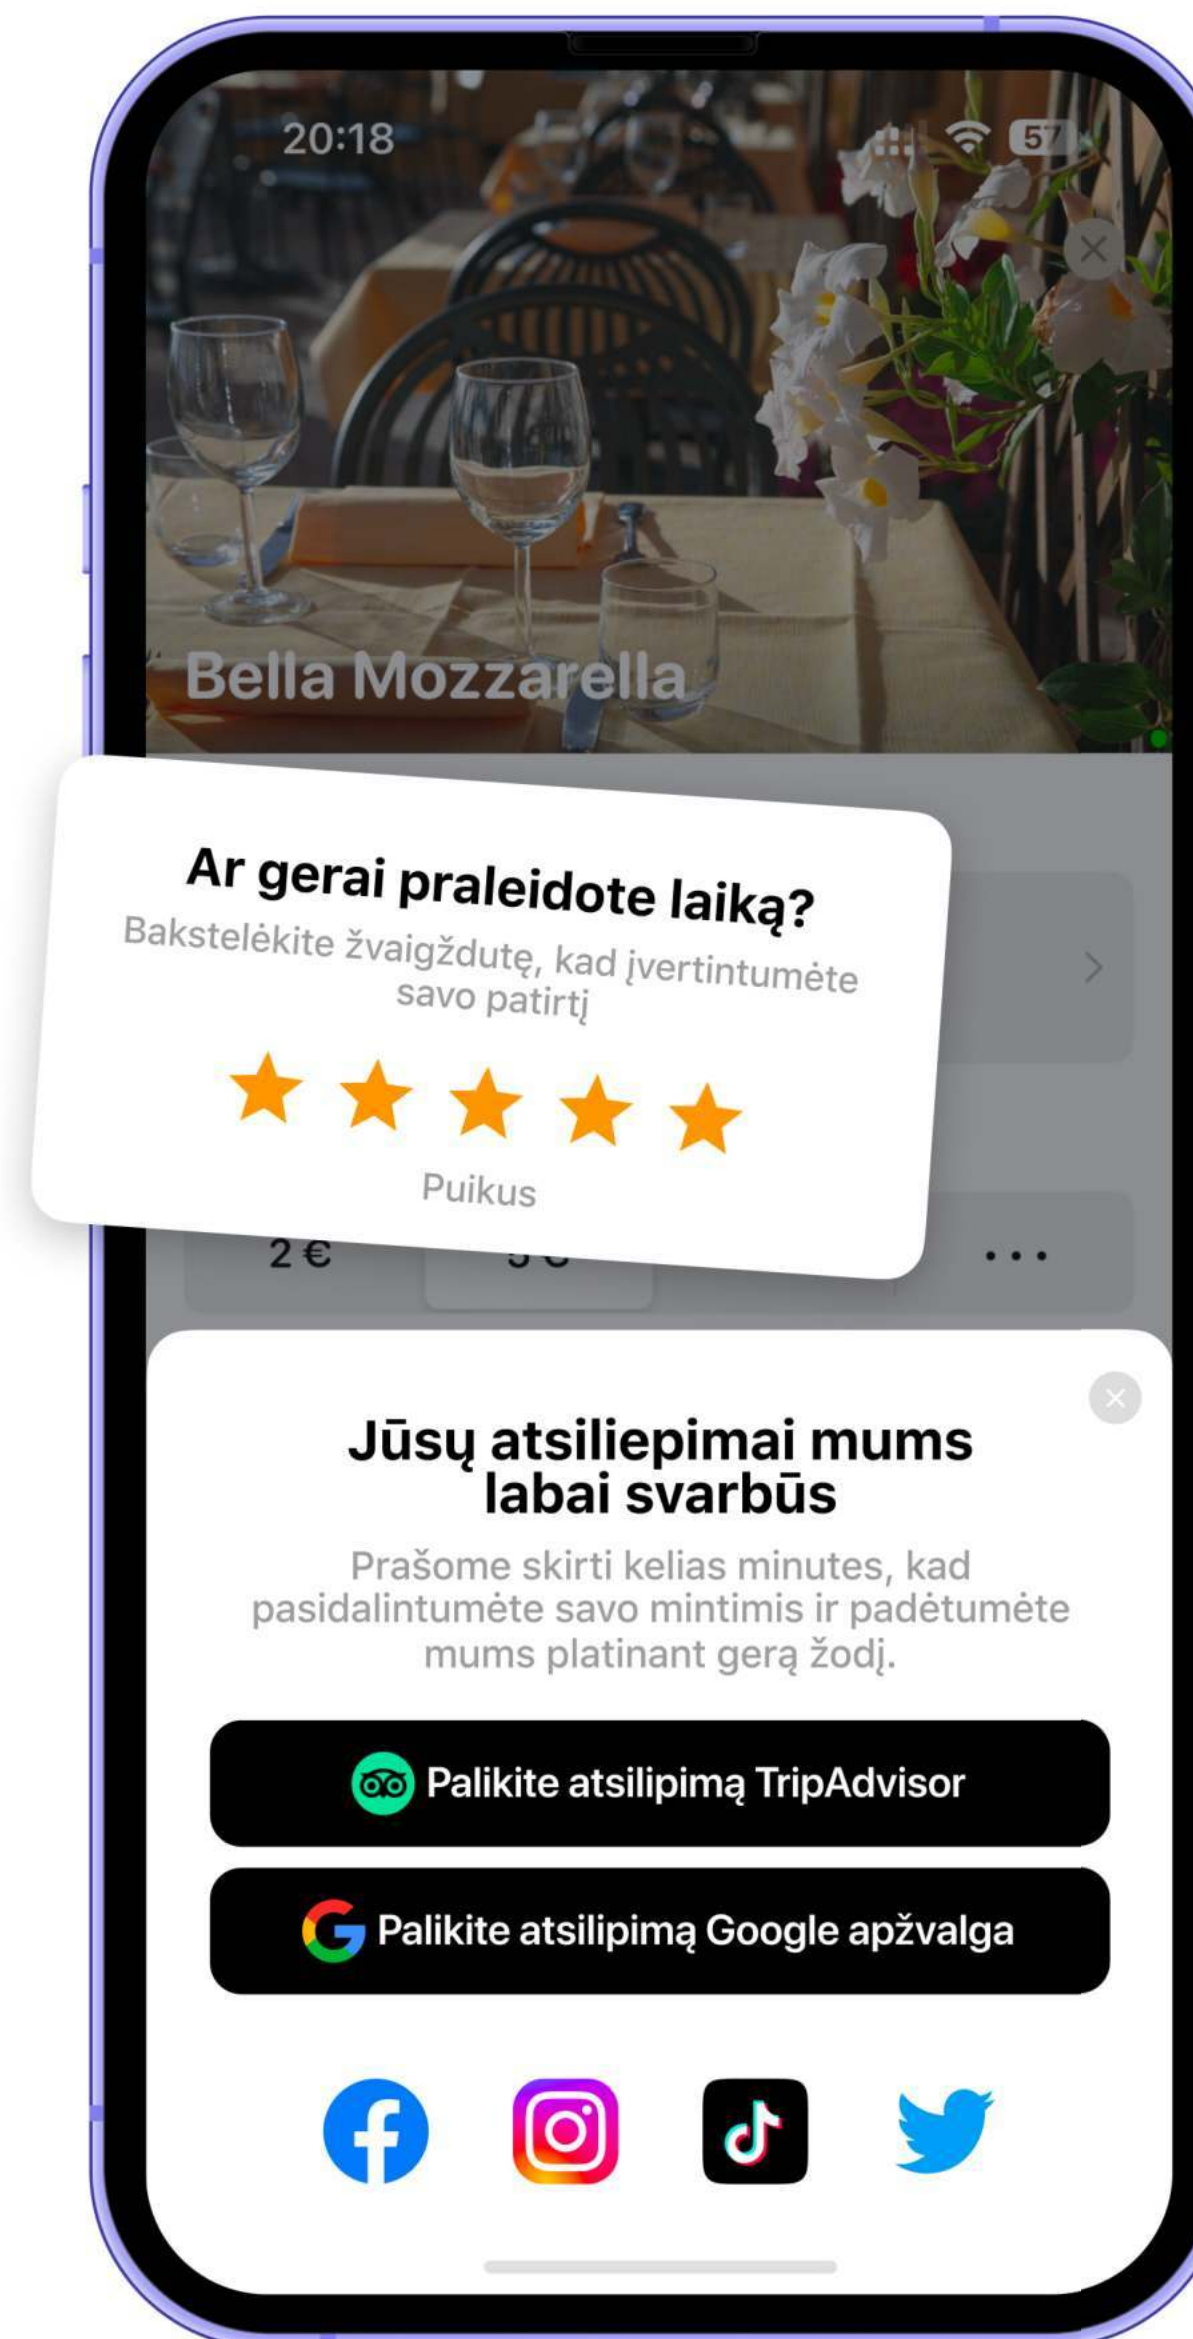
20:18

57

Bella Mozzarella

Ar gerai praleidote laiką?

Bakstelėkite žvaigždutę, kad įvertintumėte savo patirtį

Puikus

2 €

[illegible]

...

Jūsų atsiliepimai mums labai svarbūs

Prašome skirti kelias minutes, kad pasidalintumėte savo mintimis ir padėtumėte mums platinant gerą žodį.

Palikite atsilipimą TripAdvisor

Palikite atsilipimą Google apžvalga